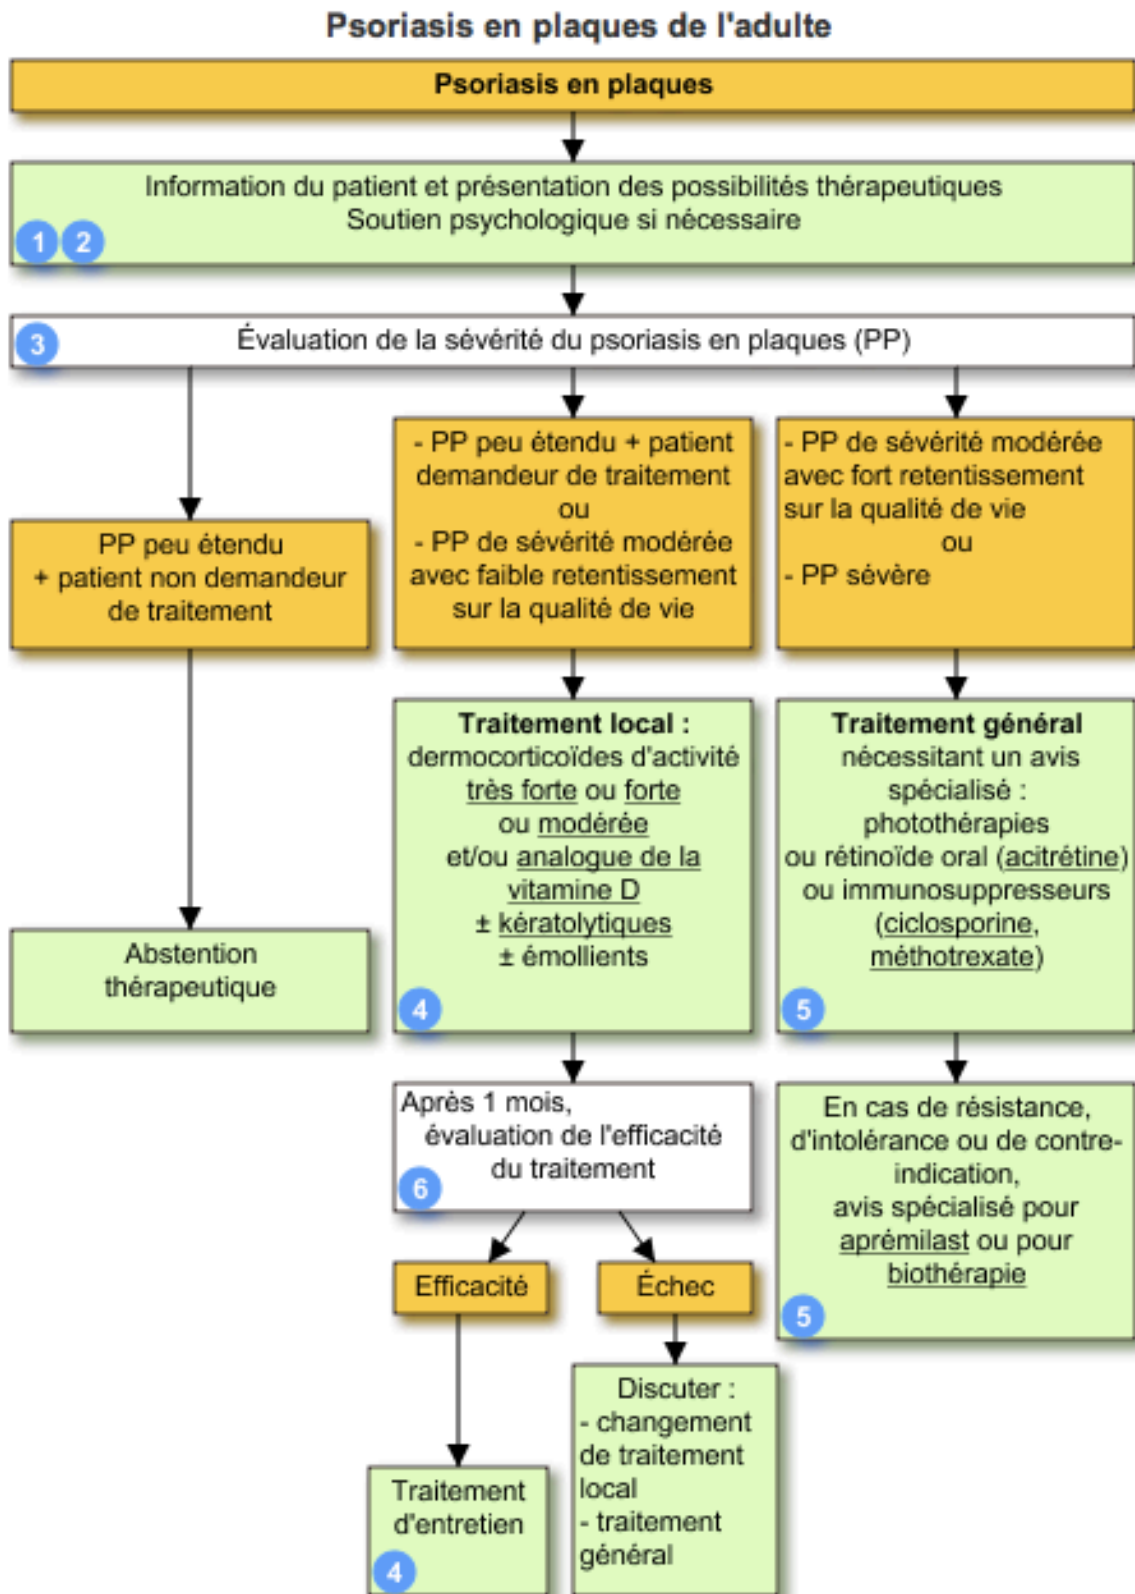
Psoriasis en plaques de l'adulte

Psoriasis en plaques

Information du patient et présentation des possibilités thérapeutiques
Soutien psychologique si nécessaire

1 2

3 Évaluation de la sévérité du psoriasis en plaques (PP)

PP peu étendu + patient non demandeur de traitement

- PP peu étendu + patient demandeur de traitement
ou
- PP de sévérité modérée avec faible retentissement sur la qualité de vie

- PP de sévérité modérée avec fort retentissement sur la qualité de vie
ou
- PP sévère

Abstention thérapeutique

Traitement local :
dermocorticoïdes d'activité très forte ou forte ou modérée
et/ou analogue de la vitamine D
± kératolytiques
± émollients

4

Traitement général
nécessitant un avis spécialisé :
photothérapies
ou rétinoïde oral (acitrétine)
ou immunosuppresseurs (ciclosporine, méthotrexate)

5

Après 1 mois,
évaluation de l'efficacité du traitement

6

En cas de résistance, d'intolérance ou de contre-indication,
avis spécialisé pour aprémilast ou pour biothérapie

5

Efficacité

Échec

Discuter :
- changement de traitement local
- traitement général

Traitement d'entretien

4